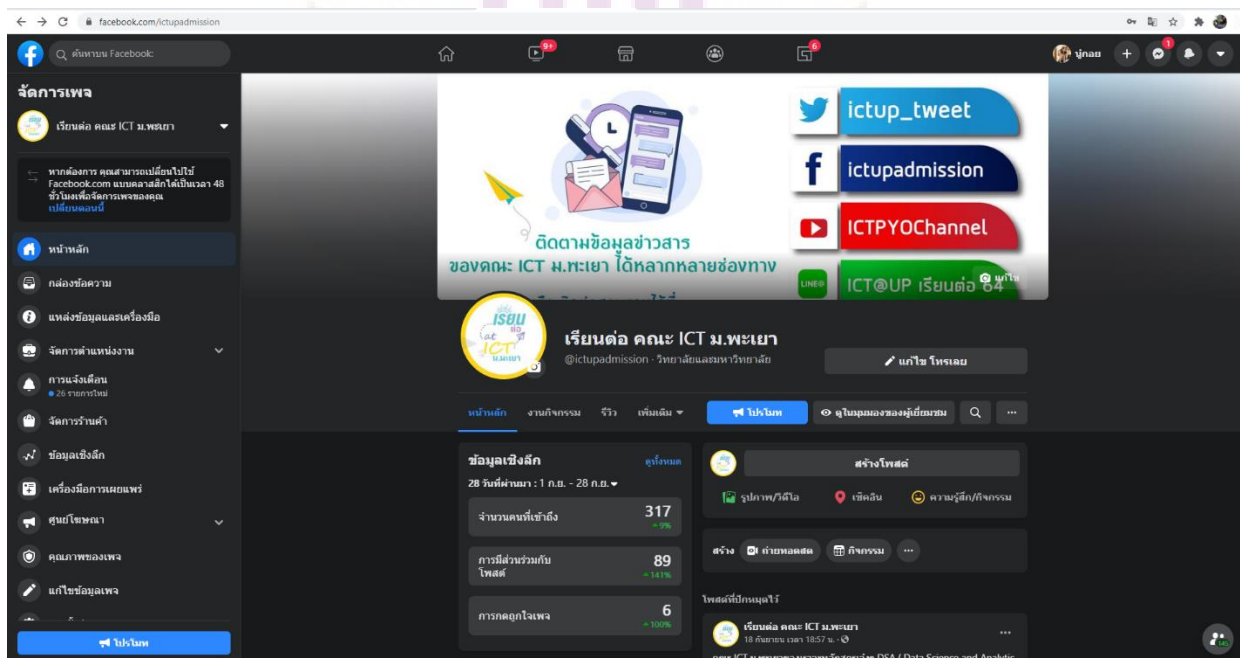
facebook.com/ictupadmission

ค้นหาบน Facebook

9+

6

ปู่กอย

1

จัดการเพจ

เรียนต่อ คณะ ICT ม.พะเยา

หากต้องการ คุณสามารถเปลี่ยนไปใช้ Facebook.com แบบคลาสสิกได้เป็นเวลา 48 ชั่วโมงเพื่อจัดการเพจของคุณ เปลี่ยนตอนนี้

หน้าหลัก

กล่องข้อความ

แหล่งข้อมูลและเครื่องมือ

จัดการตำแหน่งงาน

การแจ้งเตือน
• 26 รายการใหม่

จัดการร้านค้า

ข้อมูลเชิงลึก

เครื่องมือการเผยแพร่

ศูนย์โฆษณา

คุณภาพของเพจ

แก้ไขข้อมูลเพจ

โปรโมท

ictup_tweet

ictupadmission

ICTPYOChannel

ICT@UP เรียนต่อ 64

ติดตามข้อมูลข่าวสาร
ของคณะ ICT ม.พะเยา ได้หลากหลายช่องทาง

แก้ไข

เรียนต่อ at ICT ม.พะเยา

เรียนต่อ คณะ ICT ม.พะเยา
@ictupadmission · วิทยาลัยและมหาวิทยาลัย

แก้ไข โทรเลย

หน้าหลัก งานกิจกรรม รีวิว เพิ่มเติม

โปรโมท

ดูในมุมมองของผู้เยี่ยมชม

...

ข้อมูลเชิงลึก ดูทั้งหมด

28 วันที่ผ่านมา : 1 ก.ย. - 28 ก.ย.

จำนวนคนที่เข้าถึง 317 ▲9%

การมีส่วนร่วมกับโพสต์ 89 ▲141%

การกดถูกใจเพจ 6 ▲100%

สร้างโพสต์

รูปภาพ/วิดีโอ เช็คอิน ความรู้สึก/กิจกรรม

สร้าง ถ่ายทอดสด กิจกรรม ...

โพสต์ที่ปักหมุดไว้

เรียนต่อ คณะ ICT ม.พะเยา
18 กันยายน เวลา 18:57 น.

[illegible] DSA / Data Science and Analytic